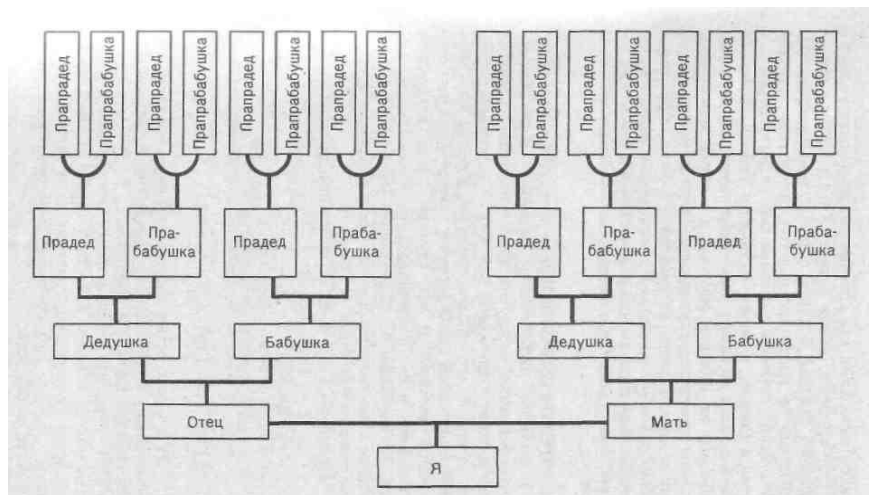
Прапрадед
Прапрабабушка
Прапрадед
Прапрабабушка
Прапрадед
Прапрабабушка
Прапрадед
Прапрабабушка
Прапрадед
Прапрабабушка
Прапрадед
Прапрабабушка
Прапрадед
Прапрабабушка
Прапрадед
Прапрабабушка

Прадед
Прабабушка
Прадед
Прабабушка
Прадед
Прабабушка
Прадед
Прабабушка

Дедушка
Бабушка
Дедушка
Бабушка

Отец
Мать

Я